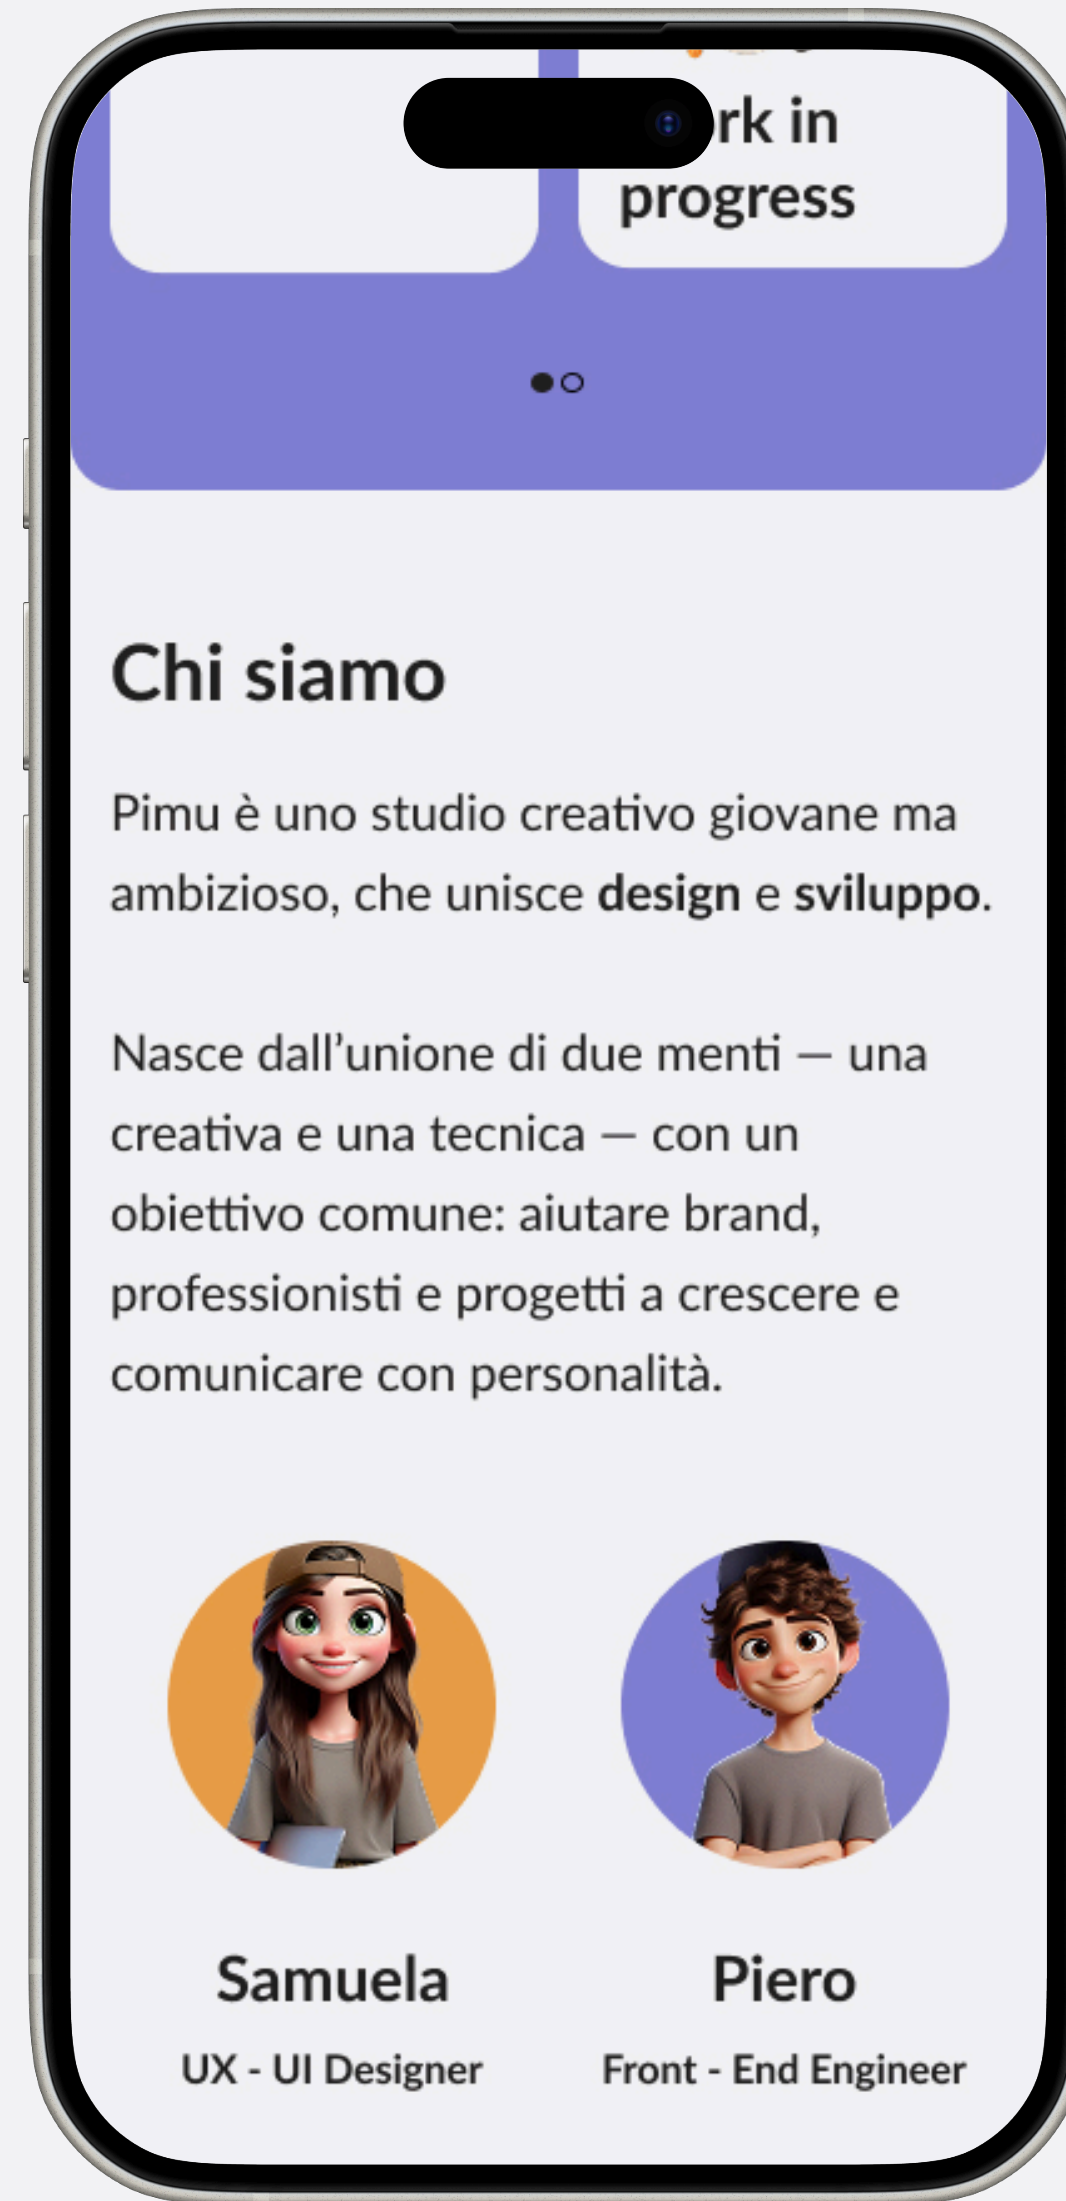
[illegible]rk in progress

Chi siamo

Pimu è uno studio creativo giovane ma ambizioso, che unisce **design** e **sviluppo**.

Nasce dall’unione di due menti — una creativa e una tecnica — con un obiettivo comune: aiutare brand, professionisti e progetti a crescere e comunicare con personalità.

Samuela
UX - UI Designer

Piero
Front - End Engineer